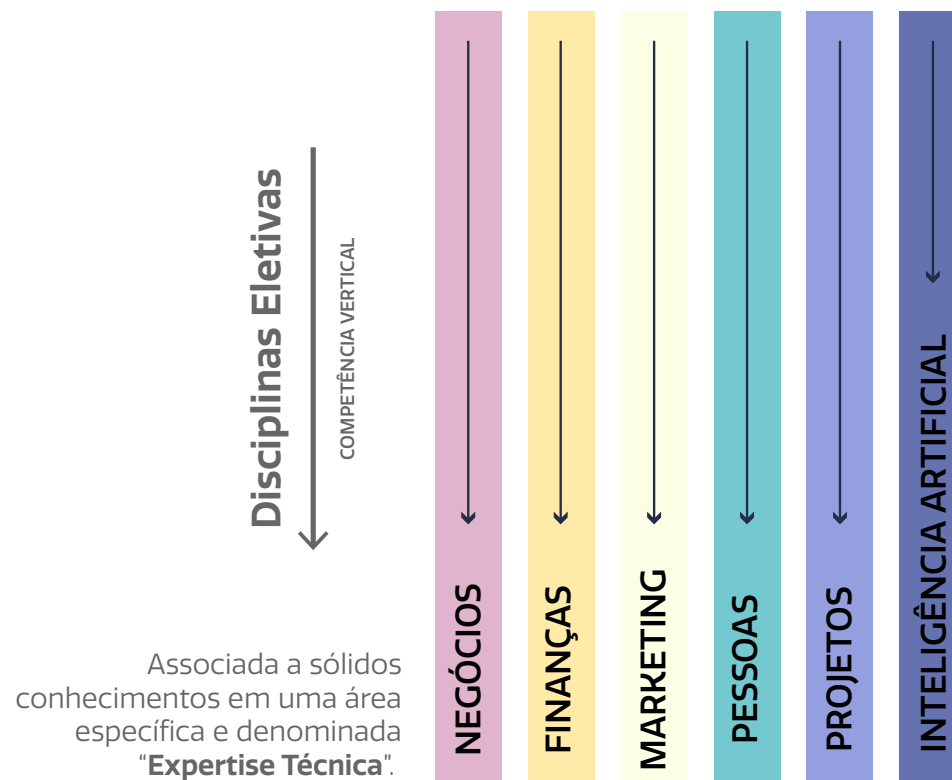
Disciplinas Eletivas

COMPETÊNCIA VERTICAL

Associada a sólidos conhecimentos em uma área específica e denominada "**Expertise Técnica**".

NEGÓCIOS

FINANÇAS

MARKETING

PESSOAS

PROJETOS

INTELIGÊNCIA ARTIFICIAL